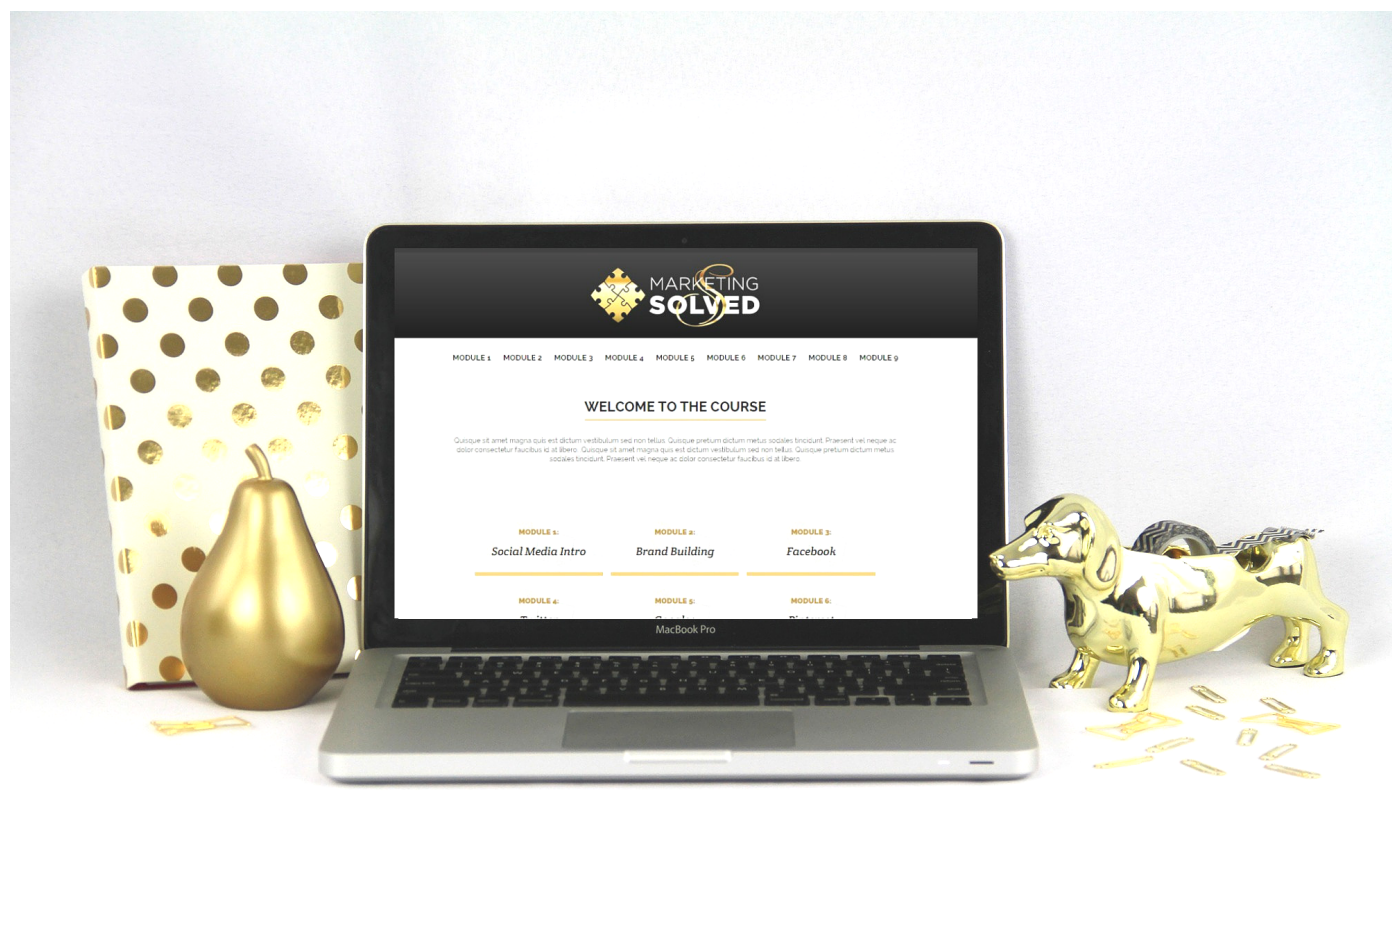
MARKETING SOLVED

MODULE 1 MODULE 2 MODULE 3 MODULE 4 MODULE 5 MODULE 6 MODULE 7 MODULE 8 MODULE 9

WELCOME TO THE COURSE

Quisque sit amet magna quis est dictum vestibulum sed non tellus. Quisque pretium dictum metus sodales tincidunt. Praesent vel neque ac dolor consectetur faucibus id at libero. Quisque sit amet magna quis est dictum vestibulum sed non tellus. Quisque pretium dictum metus sodales tincidunt. Praesent vel neque ac dolor consectetur faucibus id at libero.

MODULE 1:
Social Media Intro

MODULE 2:
Brand Building

MODULE 3:
Facebook

MODULE 4:
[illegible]

MODULE 5:
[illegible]

MODULE 6:
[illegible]

MacBook Pro